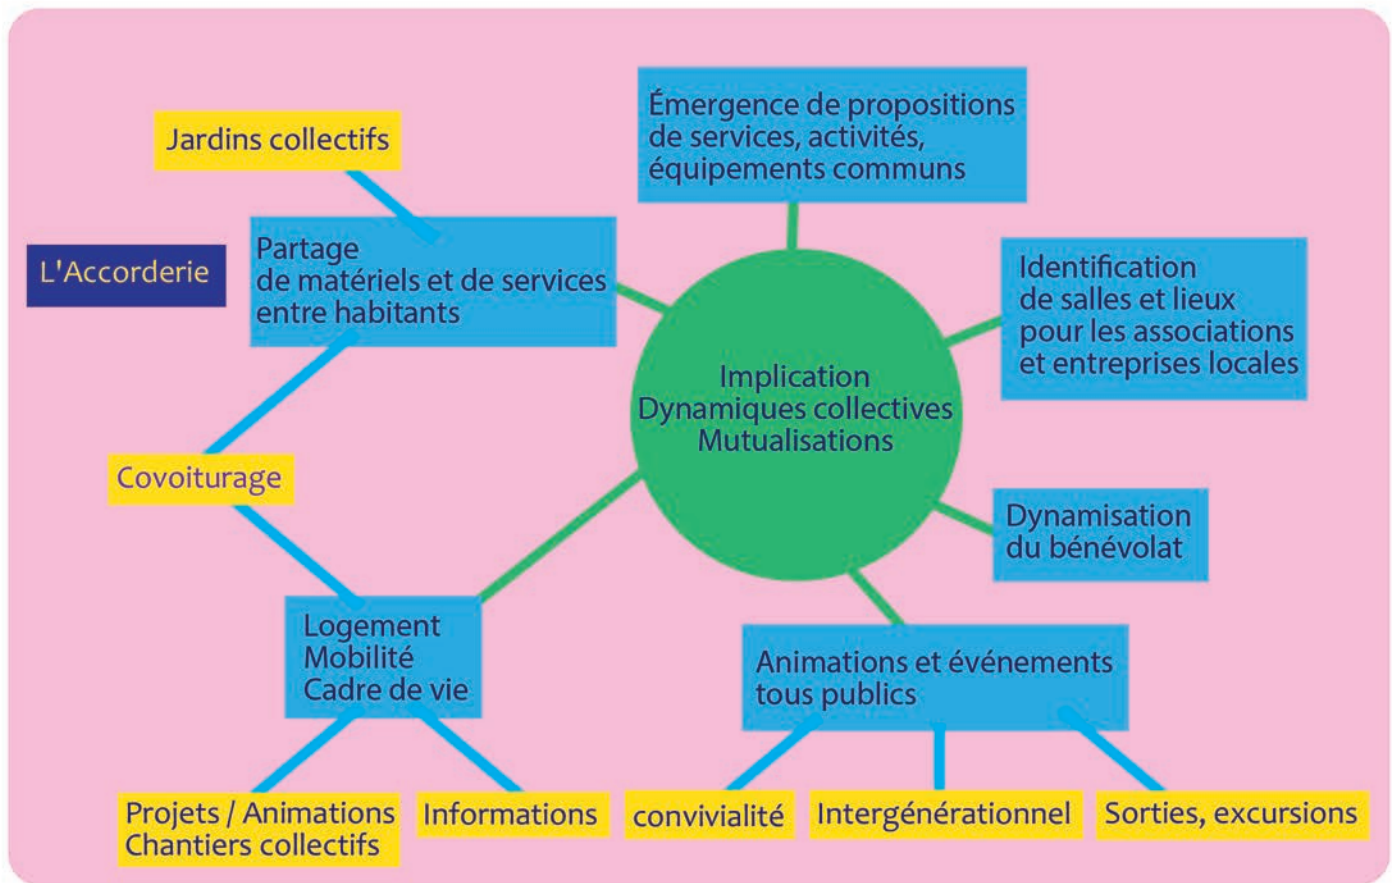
Jardins collectifs

L'Accorderie

Partage de matériels et de services entre habitants

Émergence de propositions de services, activités, équipements communs

Identification de salles et lieux pour les associations et entreprises locales

Implication Dynamiques collectives Mutualisations

Covoiturage

Dynamisation du bénévolat

Logement Mobilité Cadre de vie

Animations et événements tous publics

Projets / Animations Chantiers collectifs

Informations

convivialité

Intergénérationnel

Sorties, excursions